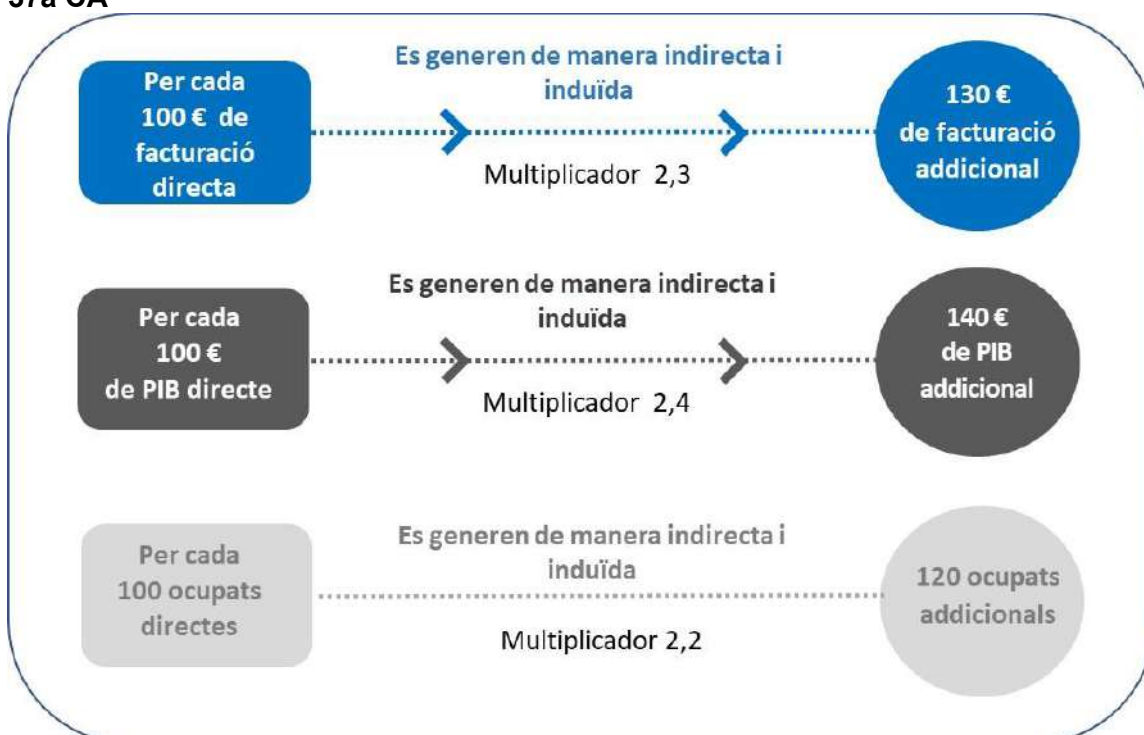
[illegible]

Per cada 100 € de facturació directa

Es generen de manera indirecta i induïda

Multiplicador 2,3

130 € de facturació addicional

Per cada 100 € de PIB directe

Es generen de manera indirecta i induïda

Multiplicador 2,4

140 € de PIB addicional

Per cada 100 ocupats directes

Es generen de manera indirecta i induïda

Multiplicador 2,2

120 ocupats addicionals